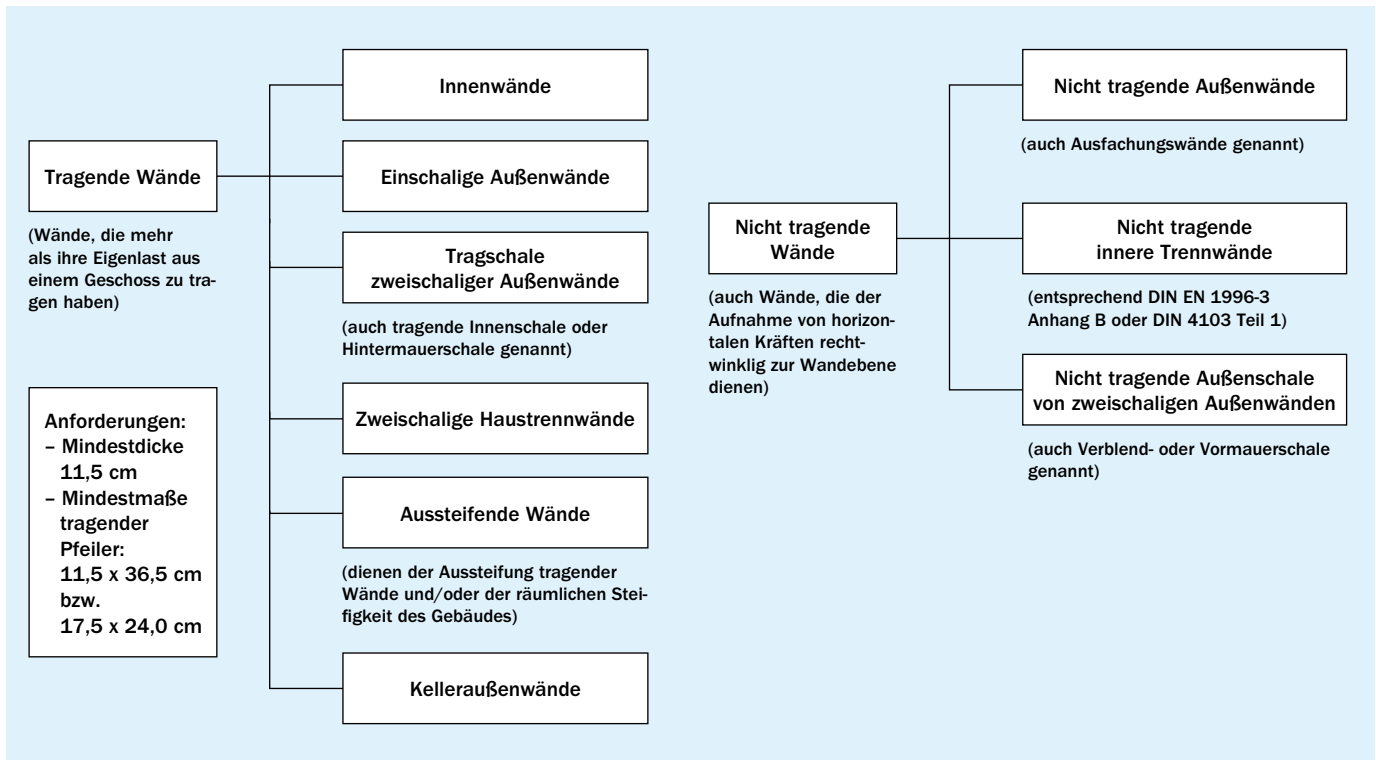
Tragende Wände

(Wände, die mehr als ihre Eigenlast aus einem Geschoss zu tragen haben)

Anforderungen:
– Mindestdicke 11,5 cm
– Mindestmaße tragender Pfeiler: 11,5 x 36,5 cm bzw. 17,5 x 24,0 cm

Innenwände

Einschalige Außenwände

Tragschale zweischaliger Außenwände

(auch tragende Innenschale oder Hintermauerschale genannt)

Zweischalige Haustrennwände

Aussteifende Wände

(dienen der Aussteifung tragender Wände und/oder der räumlichen Steifigkeit des Gebäudes)

Kelleraußenwände

Nicht tragende Wände

(auch Wände, die der Aufnahme von horizontalen Kräften rechtwinklig zur Wandebene dienen)

Nicht tragende Außenwände

(auch Ausfachungswände genannt)

Nicht tragende innere Trennwände

(entsprechend DIN EN 1996-3 Anhang B oder DIN 4103 Teil 1)

Nicht tragende Außenschale von zweischaligen Außenwänden

(auch Verblend- oder Vormauerschale genannt)